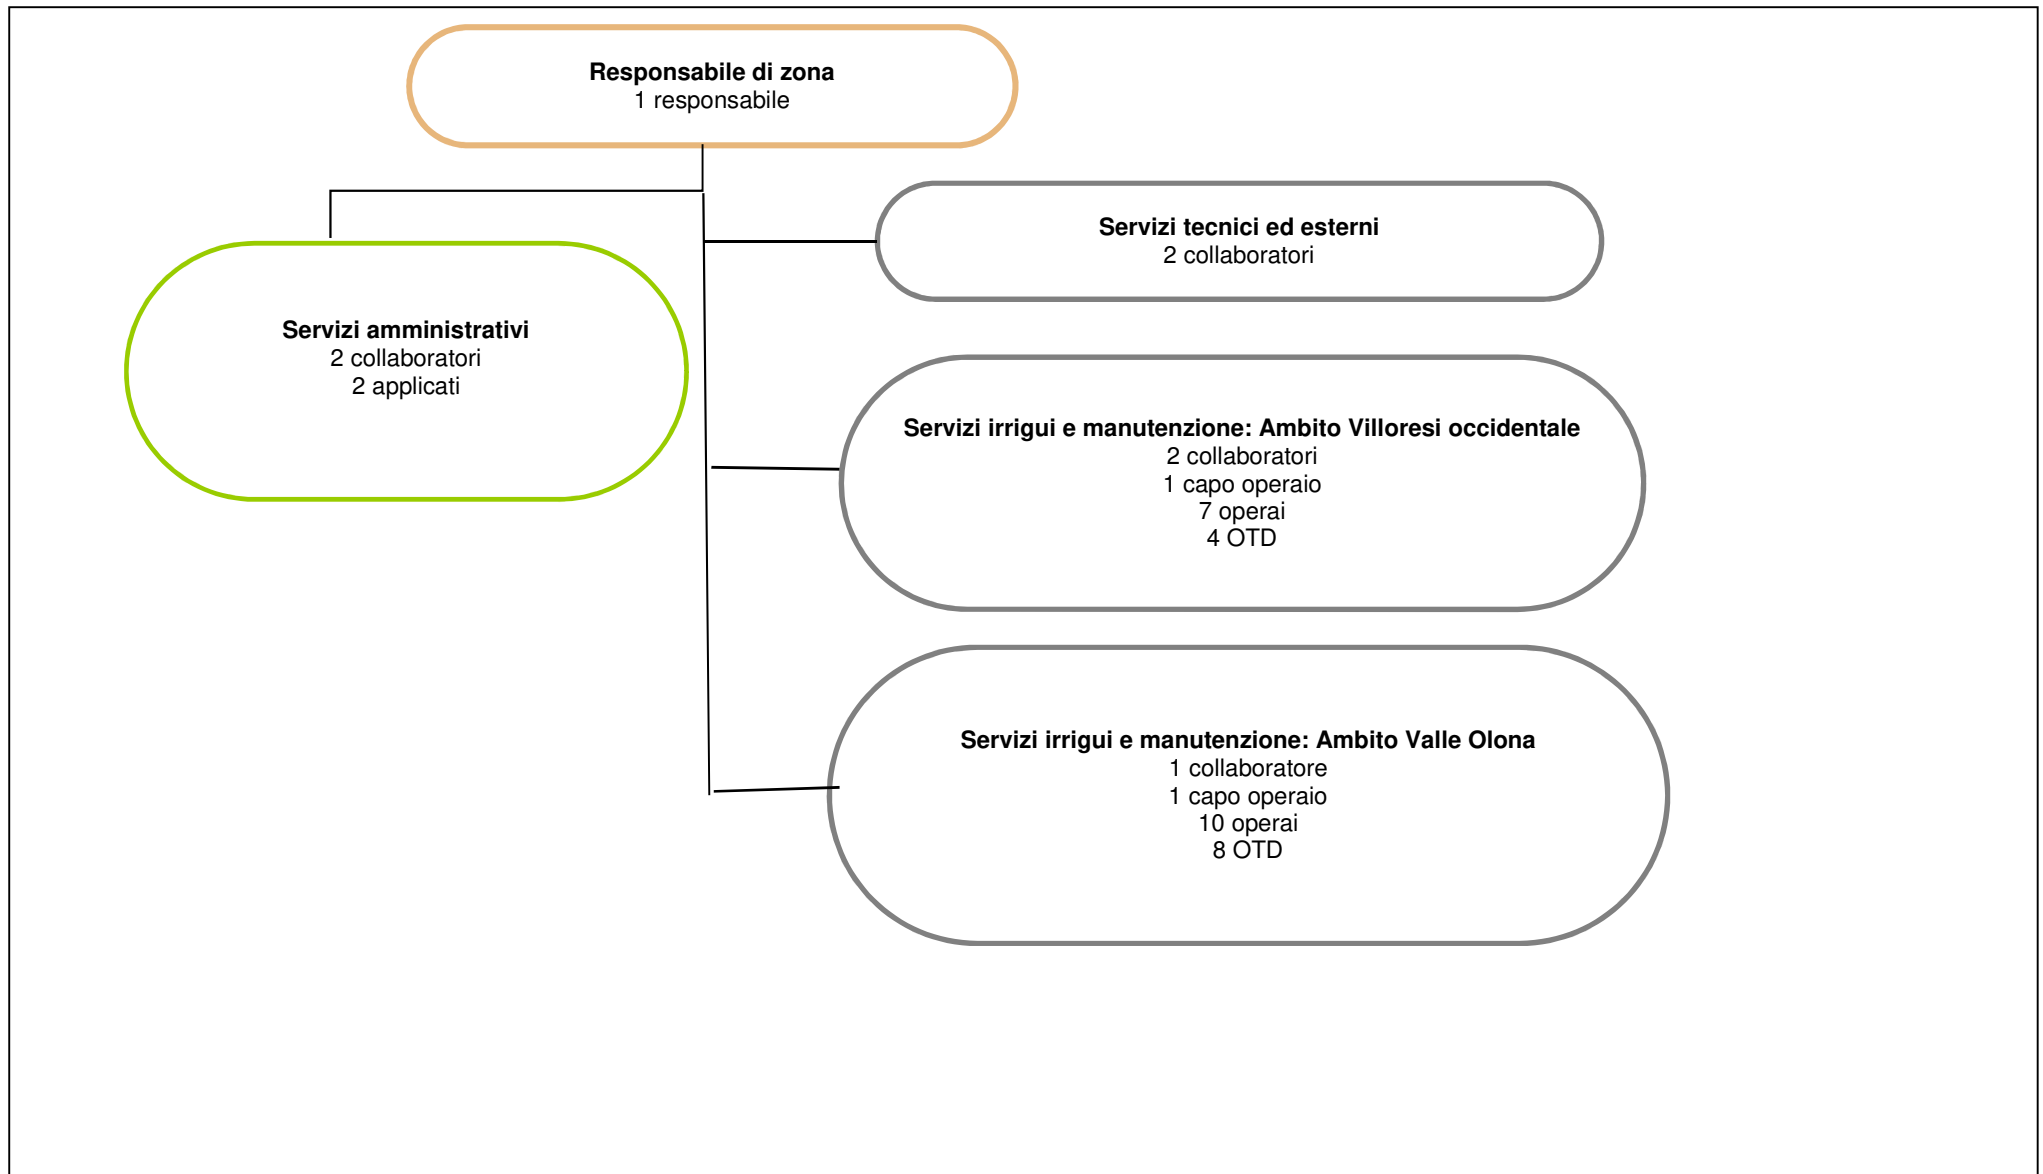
**Responsabile di zona**
1 responsabile

**Servizi tecnici ed esterni**
2 collaboratori

**Servizi amministrativi**
2 collaboratori
2 applicati

**Servizi irrigui e manutenzione: Ambito Villoresi occidentale**
2 collaboratori
1 capo operaio
7 operai
4 OTD

**Servizi irrigui e manutenzione: Ambito Valle Olona**
1 collaboratore
1 capo operaio
10 operai
8 OTD